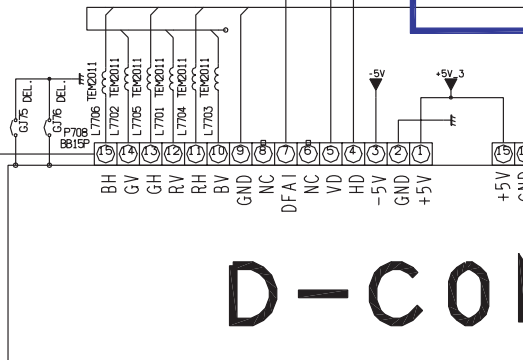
GJ75 DEL.
GJ76 DEL.
P708
BB15P
L7706
L7702 TEM2011
L7705 TEM2011
L7701 TEM2011
L7704 TEM2011
L7703 TEM2011
TEM2011
-5V
+5V_3
15 14 13 12 11 10 9 8 7 6 5 4 3 2 1
BH
GV
GH
RV
RH
BV
GND
NC
DFAI
NC
VD
HD
-5V
GND
+5V
+5V
GND
D-CON